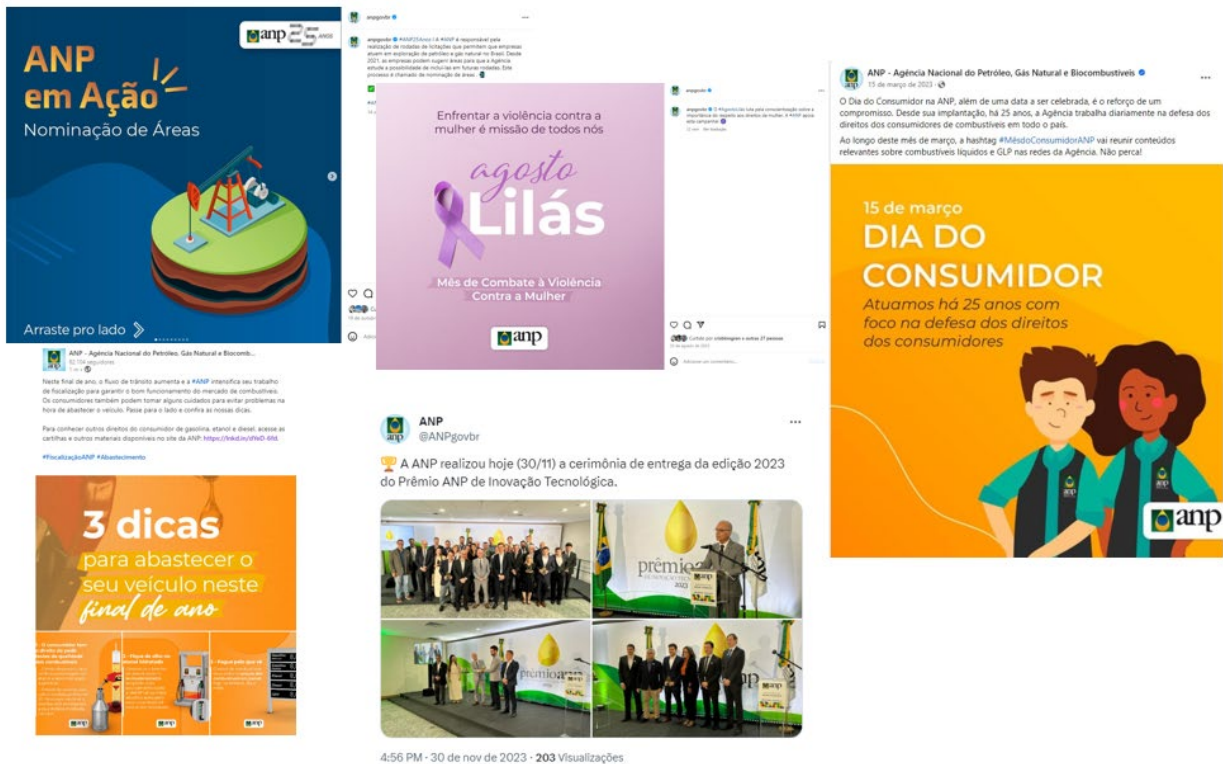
ANP em Ação
Nominação de Áreas

anp 25 ANOS

Arraste pro lado

anpgovbr

anpgovbr #ANP25Anos | A #ANP é responsável pela realização de rodadas de licitações que permitem que empresas atuem em exploração de petróleo e gás natural no Brasil. Desde 2021, as empresas podem sugerir áreas para que a Agência estude a possibilidade de incluí-las em futuras rodadas. Este processo é chamado de nominação de áreas.

Enfrentar a violência contra a mulher é missão de todos nós

agosto Lilás

Mês de Combate à Violência Contra a Mulher

anp

anpgovbr

anpgovbr #AgostoLilás para conscientização sobre a importância do respeito aos direitos da mulher. A #ANP apoia esta campanha!

Curtido por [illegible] e outras 27 pessoas

Adicione um comentário...

ANP - Agência Nacional do Petróleo, Gás Natural e Biocombustíveis
15 de março de 2023

O Dia do Consumidor na ANP, além de uma data a ser celebrada, é o reforço de um compromisso. Desde sua implantação, há 25 anos, a Agência trabalha diariamente na defesa dos direitos dos consumidores de combustíveis em todo o país.

Ao longo deste mês de março, a hashtag #MêsdoConsumidorANP vai reunir conteúdos relevantes sobre combustíveis líquidos e GLP nas redes da Agência. Não perca!

15 de março
DIA DO CONSUMIDOR
Atuamos há 25 anos com foco na defesa dos direitos dos consumidores

anp

ANP - Agência Nacional do Petróleo, Gás Natural e Biocomb...
82.104 seguidores

Neste final de ano, o fluxo de trânsito aumenta e a #ANP intensifica seu trabalho de fiscalização para garantir o bom funcionamento do mercado de combustíveis. Os consumidores também podem tomar alguns cuidados para evitar problemas na hora de abastecer o veículo. Passe para o lado e confira as nossas dicas.

Para conhecer outros direitos do consumidor de gasolina, etanol e diesel, acesse as cartilhas e outros materiais disponíveis no site da ANP: https://lnkd.in/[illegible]

#FiscalizaçãoANP #Abastecimento

3 dicas para abastecer o seu veículo neste final de ano

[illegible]

ANP
@ANPgovbr

A ANP realizou hoje (30/11) a cerimônia de entrega da edição 2023 do Prêmio ANP de Inovação Tecnológica.

prêmio 2023

4:56 PM · 30 de nov de 2023 · 203 Visualizações